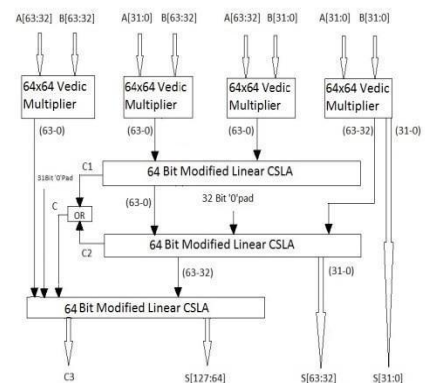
A[63:32] B[63:32]
A[31:0] B[63:32]
A[63:32] B[31:0]
A[31:0] B[31:0]

64x64 Vedic Multiplier
64x64 Vedic Multiplier
64x64 Vedic Multiplier
64x64 Vedic Multiplier

(63-0)
(63-0)
(63-0)
(63-32)
(31-0)

C1
64 Bit Modified Linear CSLA

31Bit '0'Pad
C
OR
(63-0)
32 Bit '0'pad

C2
64 Bit Modified Linear CSLA

(63-32)
(31-0)

64 Bit Modified Linear CSLA

C3
S[127:64]
S[63:32]
S[31:0]